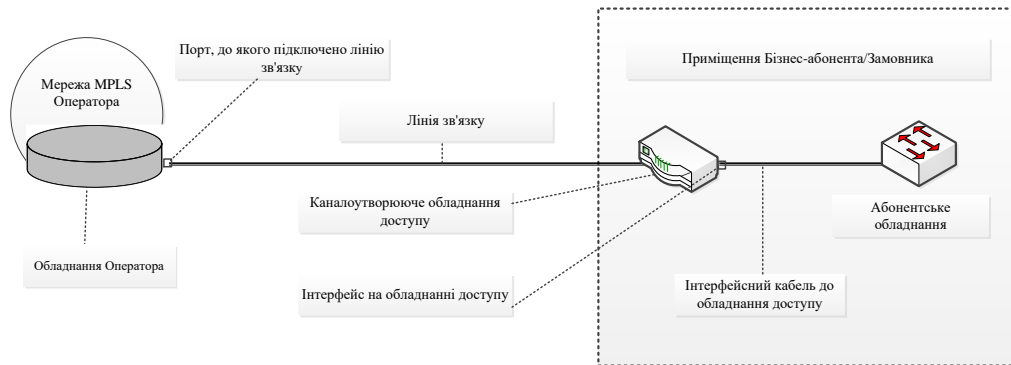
Мережа MPLS Оператора

Порт, до якого підключено лінію зв'язку

Приміщення Бізнес-абонента/Замовника

Лінія зв'язку

Каналоутворююче обладнання доступу

Абонентське обладнання

Обладнання Оператора

Інтерфейс на обладнанні доступу

Інтерфейсний кабель до обладнання доступу